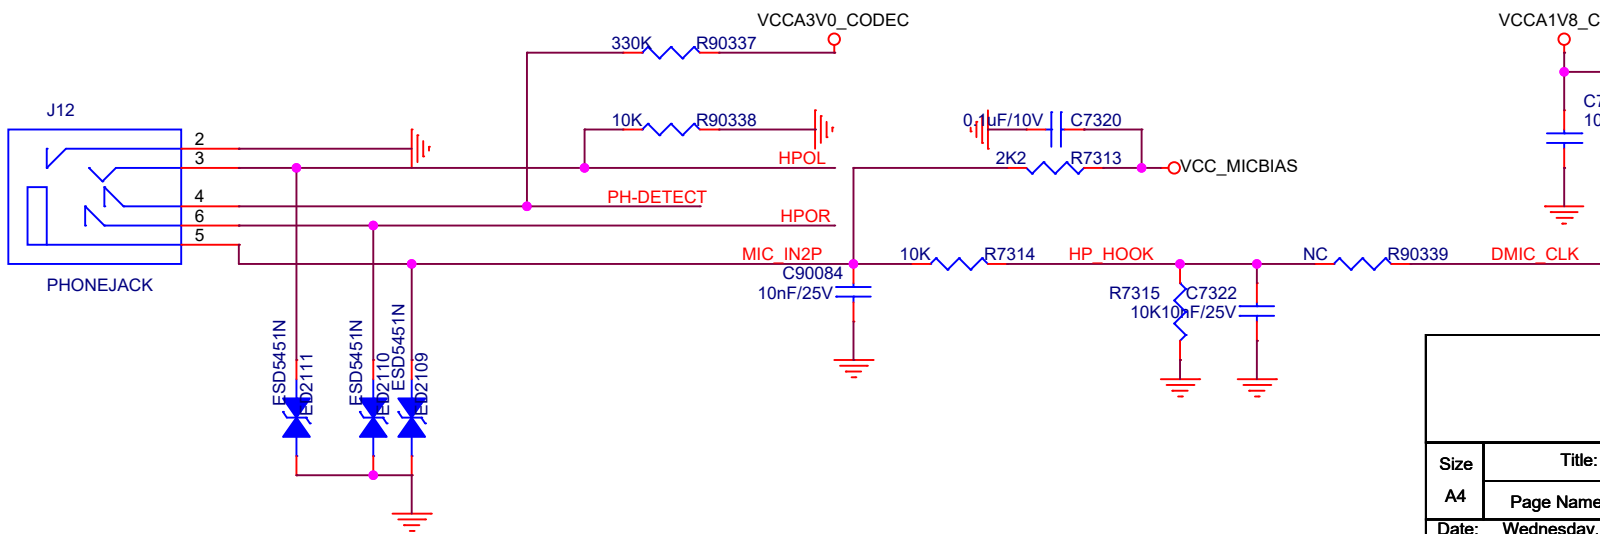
VCCA3V0_CODEC

VCCA1V8_C

330K R90337

J12

10K R90338

0.1uF/10V C7320

C7

10

2

3

HPOL

2K2 R7313

VCC_MICBIAS

4

PH-DETECT

6

HPOR

5

MIC_IN2P

10K R7314

HP_HOOK

NC R90339

DMIC_CLK

PHONEJACK

C90084

10nF/25V

R7315

C7322

10K

10nF/25V

ESD5451N

ESD2111

ESD5451N

ESD2110

ESD5451N

ESD2109

Size

A4

Title:

Page Name

Date:

Wednesday